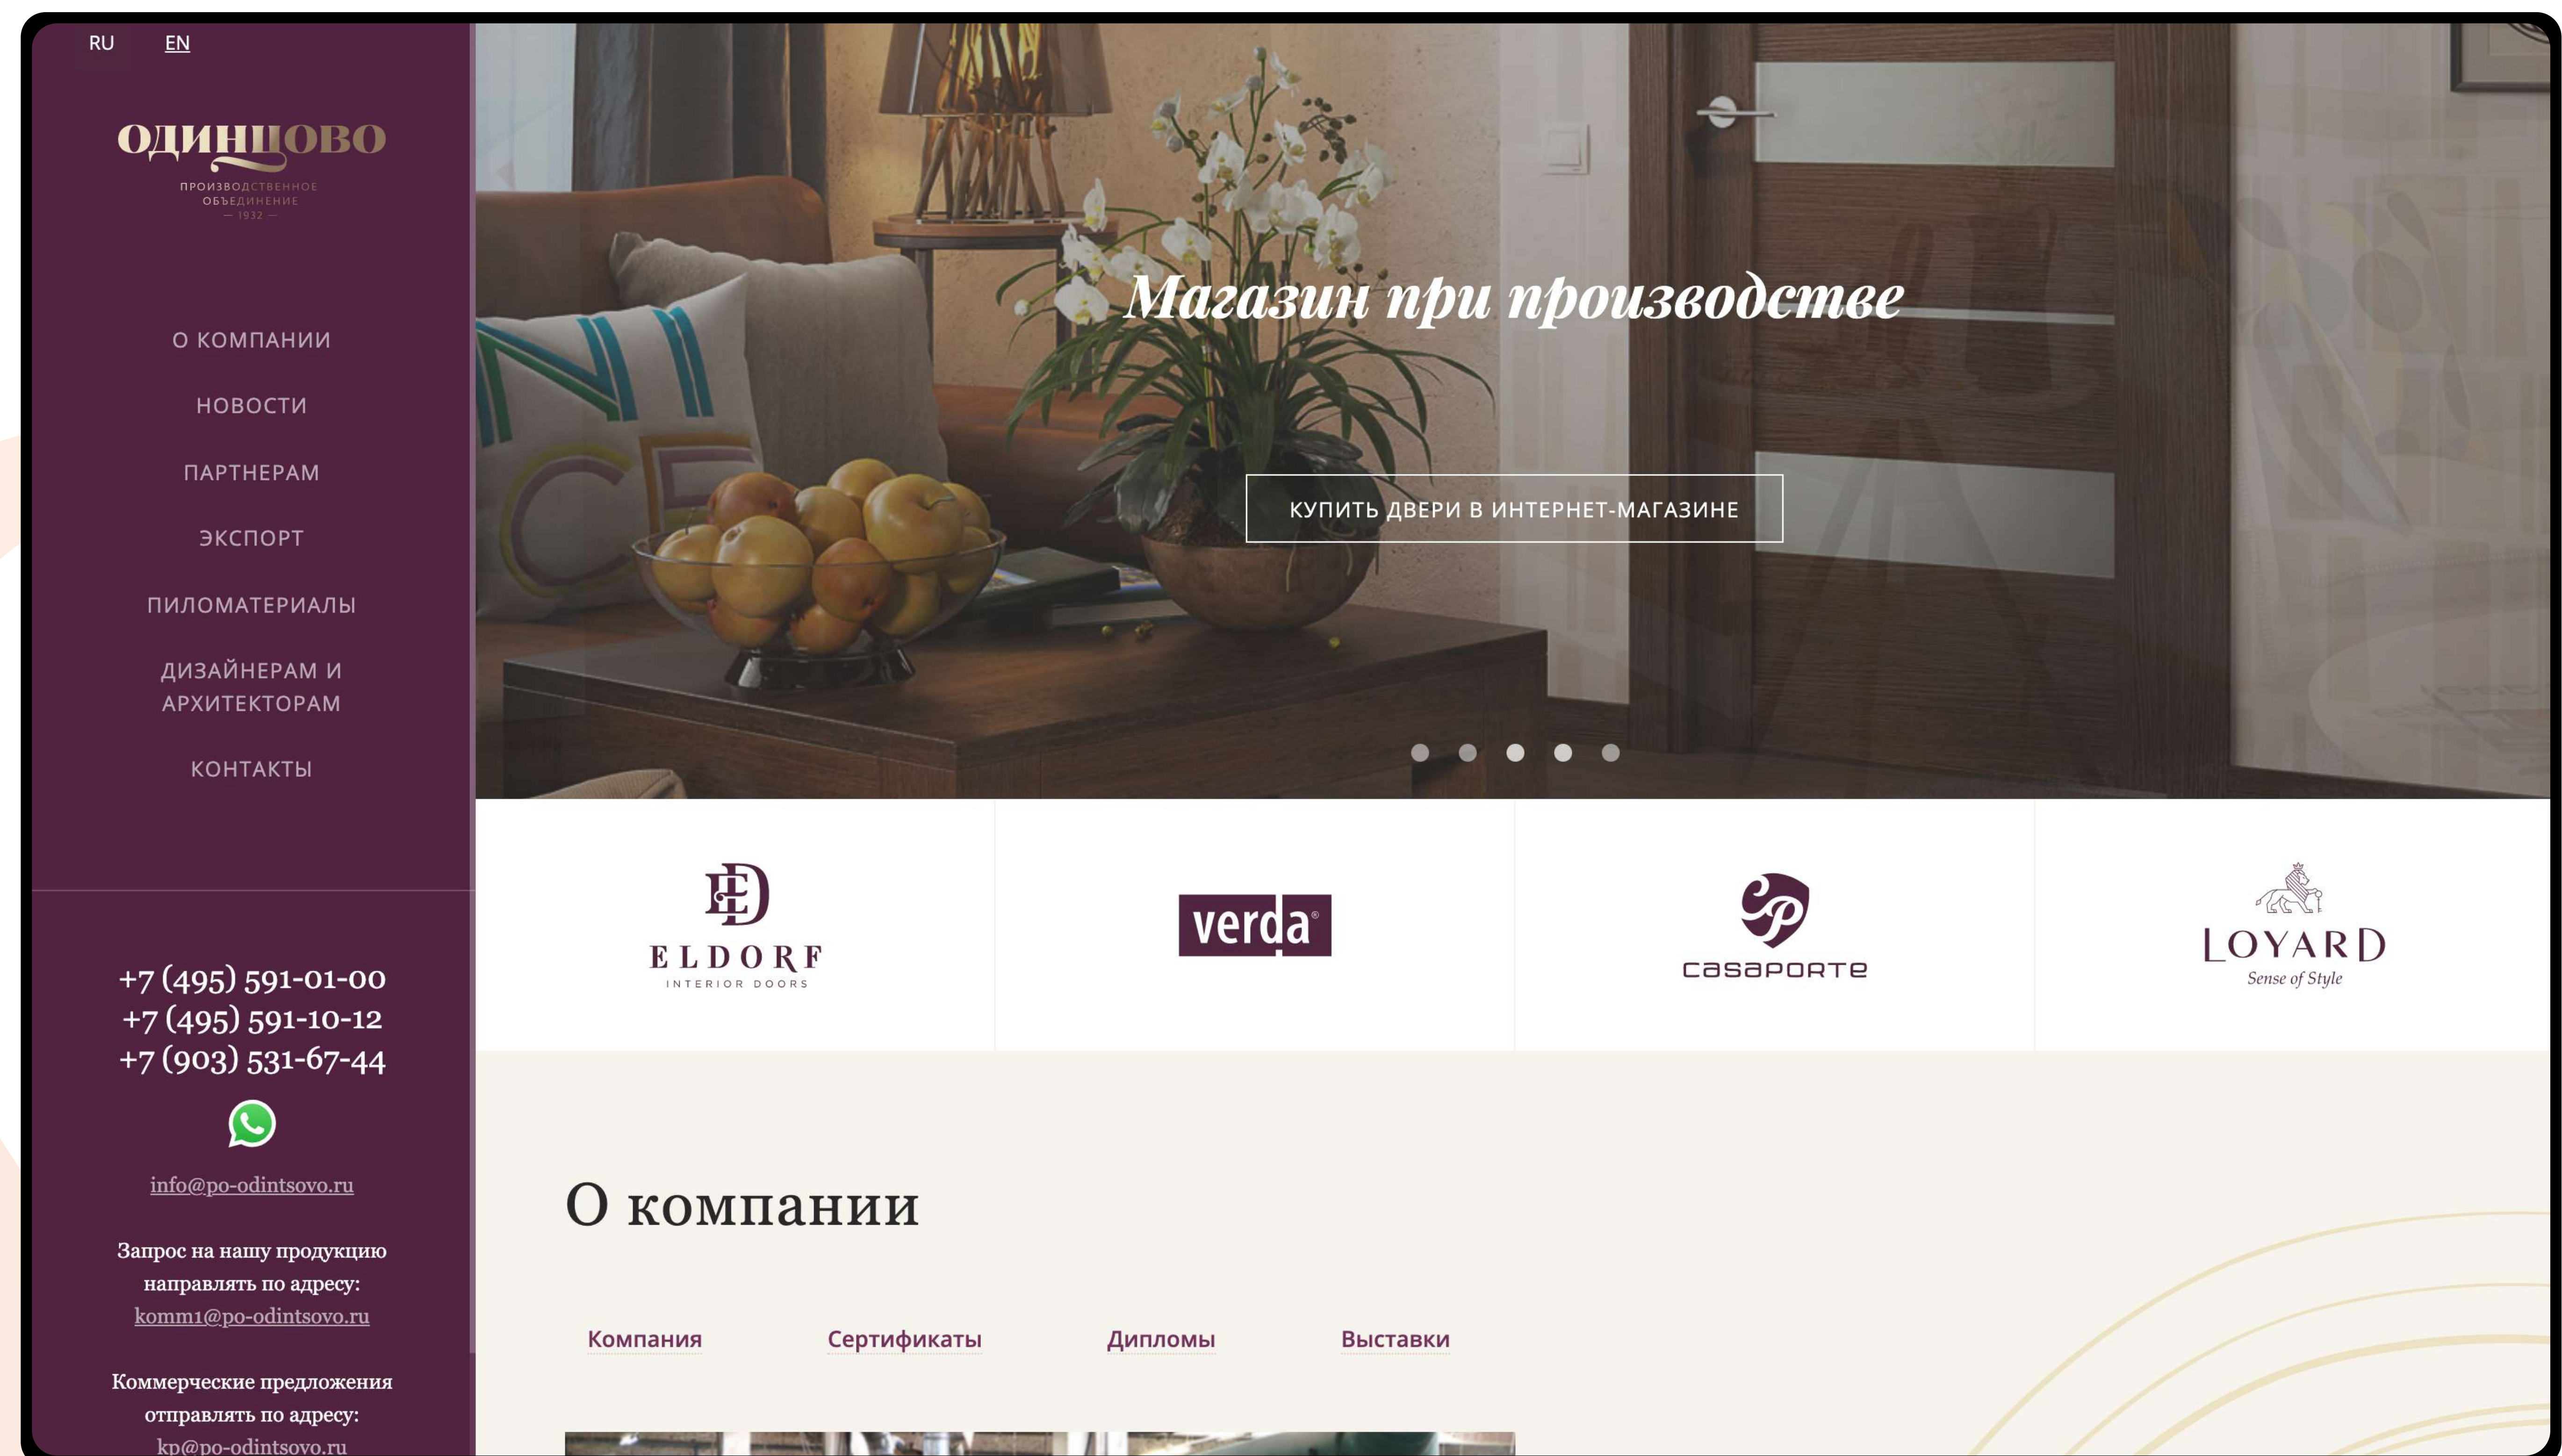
RU EN

ОДИНЦОВО
ПРОИЗВОДСТВЕННОЕ ОБЪЕДИНЕНИЕ
— 1932 —

О КОМПАНИИ

НОВОСТИ

ПАРТНЕРАМ

ЭКСПОРТ

ПИЛОМАТЕРИАЛЫ

ДИЗАЙНЕРАМ И АРХИТЕКТОРАМ

КОНТАКТЫ

+7 (495) 591-01-00
+7 (495) 591-10-12
+7 (903) 531-67-44

info@po-odintsovo.ru

Запрос на нашу продукцию направлять по адресу:
komm1@po-odintsovo.ru

Коммерческие предложения отправлять по адресу:
kp@po-odintsovo.ru

Магазин при производстве

КУПИТЬ ДВЕРИ В ИНТЕРНЕТ-МАГАЗИНЕ

ELDORF
INTERIOR DOORS

verda

casaporte

LOYARD
Sense of Style

О компании

Компания

Сертификаты

Дипломы

Выставки